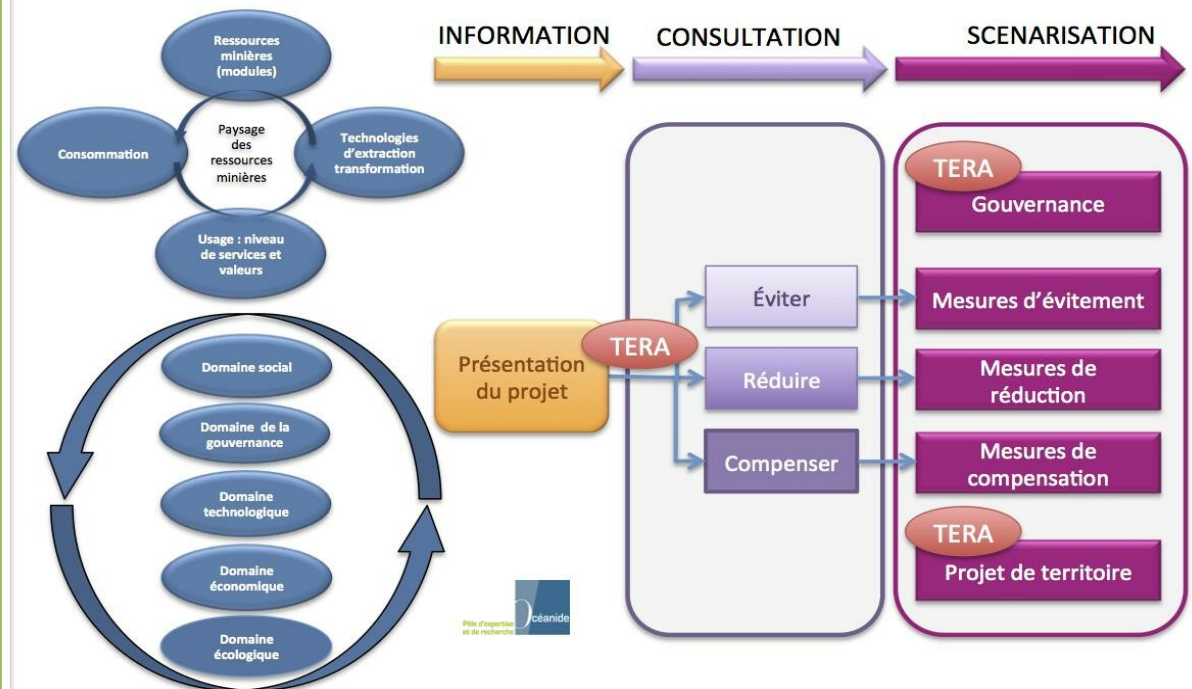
Ressources minières (modules)

Consommation

Paysage des ressources minières

Technologies d'extraction transformation

Usage : niveau de services et valeurs

Domaine social

Domaine de la gouvernance

Domaine technologique

Domaine économique

Domaine écologique

INFORMATION

CONSULTATION

SCENARISATION

Présentation du projet

TERA

Éviter

Réduire

Compenser

TERA

Gouvernance

Mesures d'évitement

Mesures de réduction

Mesures de compensation

TERA

Projet de territoire

Pôle d'expertise et de recherche

Océanide